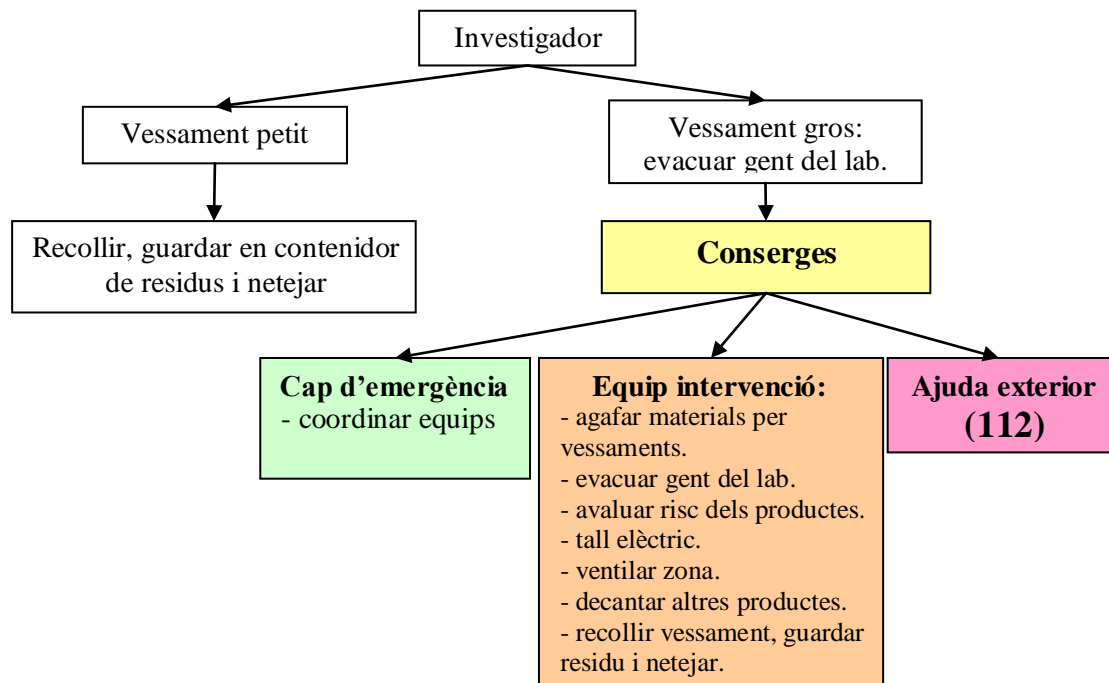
Investigador

Vessament petit

Vessament gros: evacuar gent del lab.

Recollir, guardar en contenidor de residus i netejar

Conserges

Cap d'emergència
- coordinar equips

Equip intervenció:
- agafar materials per vessaments.
- evacuar gent del lab.
- avaluar risc dels productes.
- tall elèctric.
- ventilar zona.
- decantar altres productes.
- recollir vessament, guardar residu i netejar.

Ajuda exterior (112)